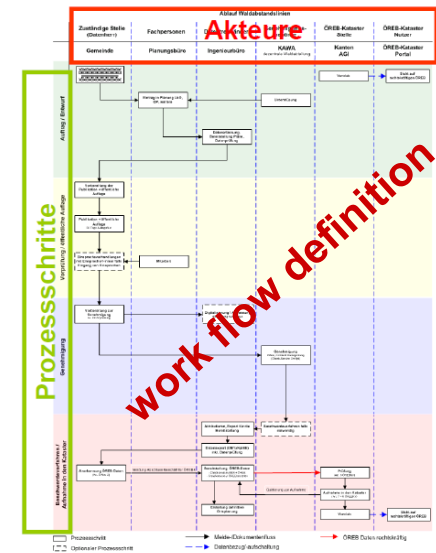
Ablauf Waldabstandslinien

Akteure

| Zuständige Stelle (Datenherr) | Fachpersonen | | | ÖREB-Kataster Stelle | ÖREB-Kataster Nutzer |
|---|---|---|---|---|---|
| Gemeinde | Planungsbüro | Ingenieurbüro | KAWA | Kanton AGI | ÖREB-Kataster Portal |

Prozessschritte

Auftrag / Entwurf

Vorprüfung / öffentliche Auflage

Genehmigung

work flow definition

Prozessschritt

Optionaler Prozessschritt

Melde-/Dokumentenfluss

Datenbezug/-aufschaltung

ÖREB Daten rechtskräftig